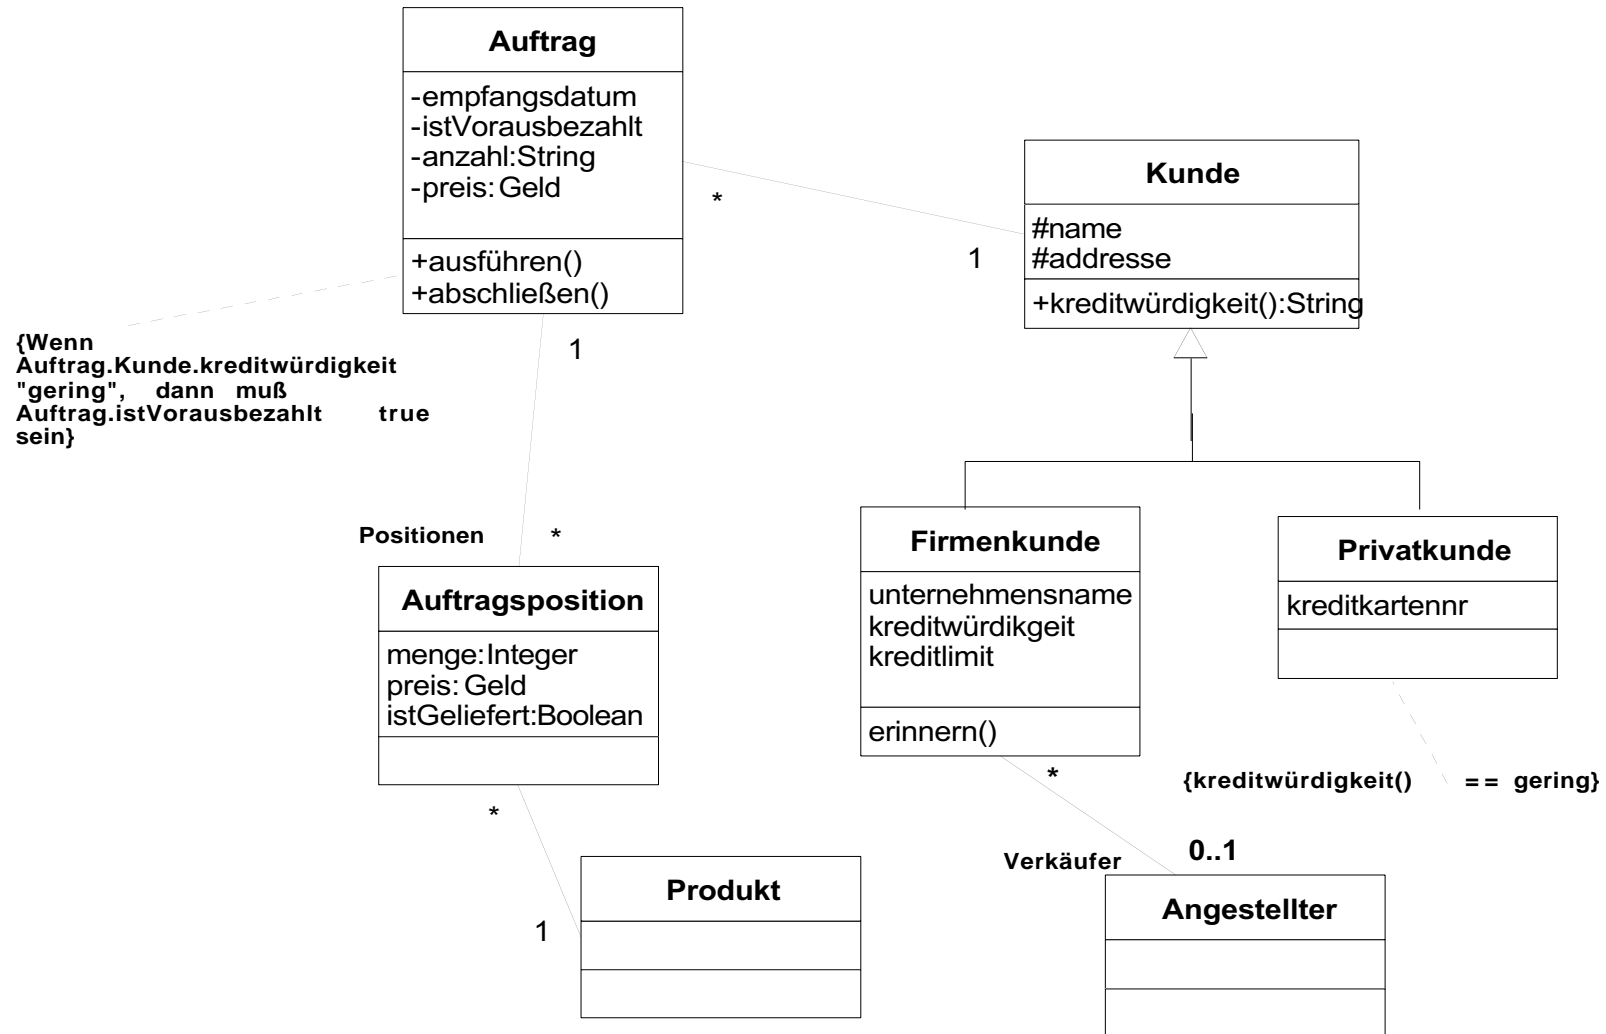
Auftrag
-empfangsdatum
-istVorausbezahlt
-anzahl:String
-preis: Geld
+ausführen()
+abschließen()

*

Kunde
#name
#addresse
+kreditwürdigkeit():String

1

{Wenn Auftrag.Kunde.kreditwürdigkeit "gering", dann muß Auftrag.istVorausbezahlt true sein}

1

Positionen *

Auftragsposition
menge:Integer
preis: Geld
istGeliefert:Boolean

Firmenkunde
unternehmensname
kreditwürdikgeit
kreditlimit
erinnern()

Privatkunde
kreditkartennr

*

{kreditwürdigkeit() == gering}

*

Verkäufer 0..1

Produkt

1

Angestellter